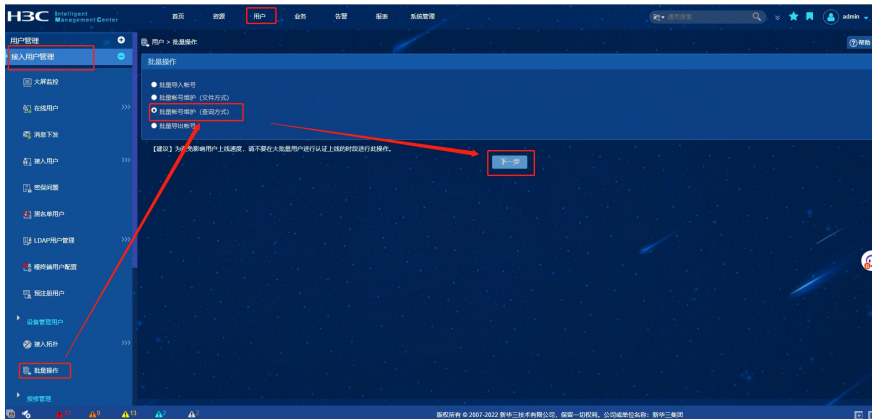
H3C Intelligent Management Center

首页 资源 用户 业务 告警 报表 系统管理

admin

用户管理

接入用户管理

大屏监控

在线用户

消息下发

接入用户

资源同整

黑名单用户

LDAP用户管理

模板備用户配置

预注册用户

设备管理用户

接入拓扑

批量操作

策略管理

用户 > 批量操作

帮助

批量操作

批量导入帐号

批量帐号维护（文件方式）

批量帐号维护（查询方式）

批量导出帐号

【建议】为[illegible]影响用户上线速度，请不要在大批量用户进行认证上线的时段进行此操作。

下一步

版权所有 © 2007-2022 新华三技术有限公司，保留一切权利。公司或单位名称：新华三集团